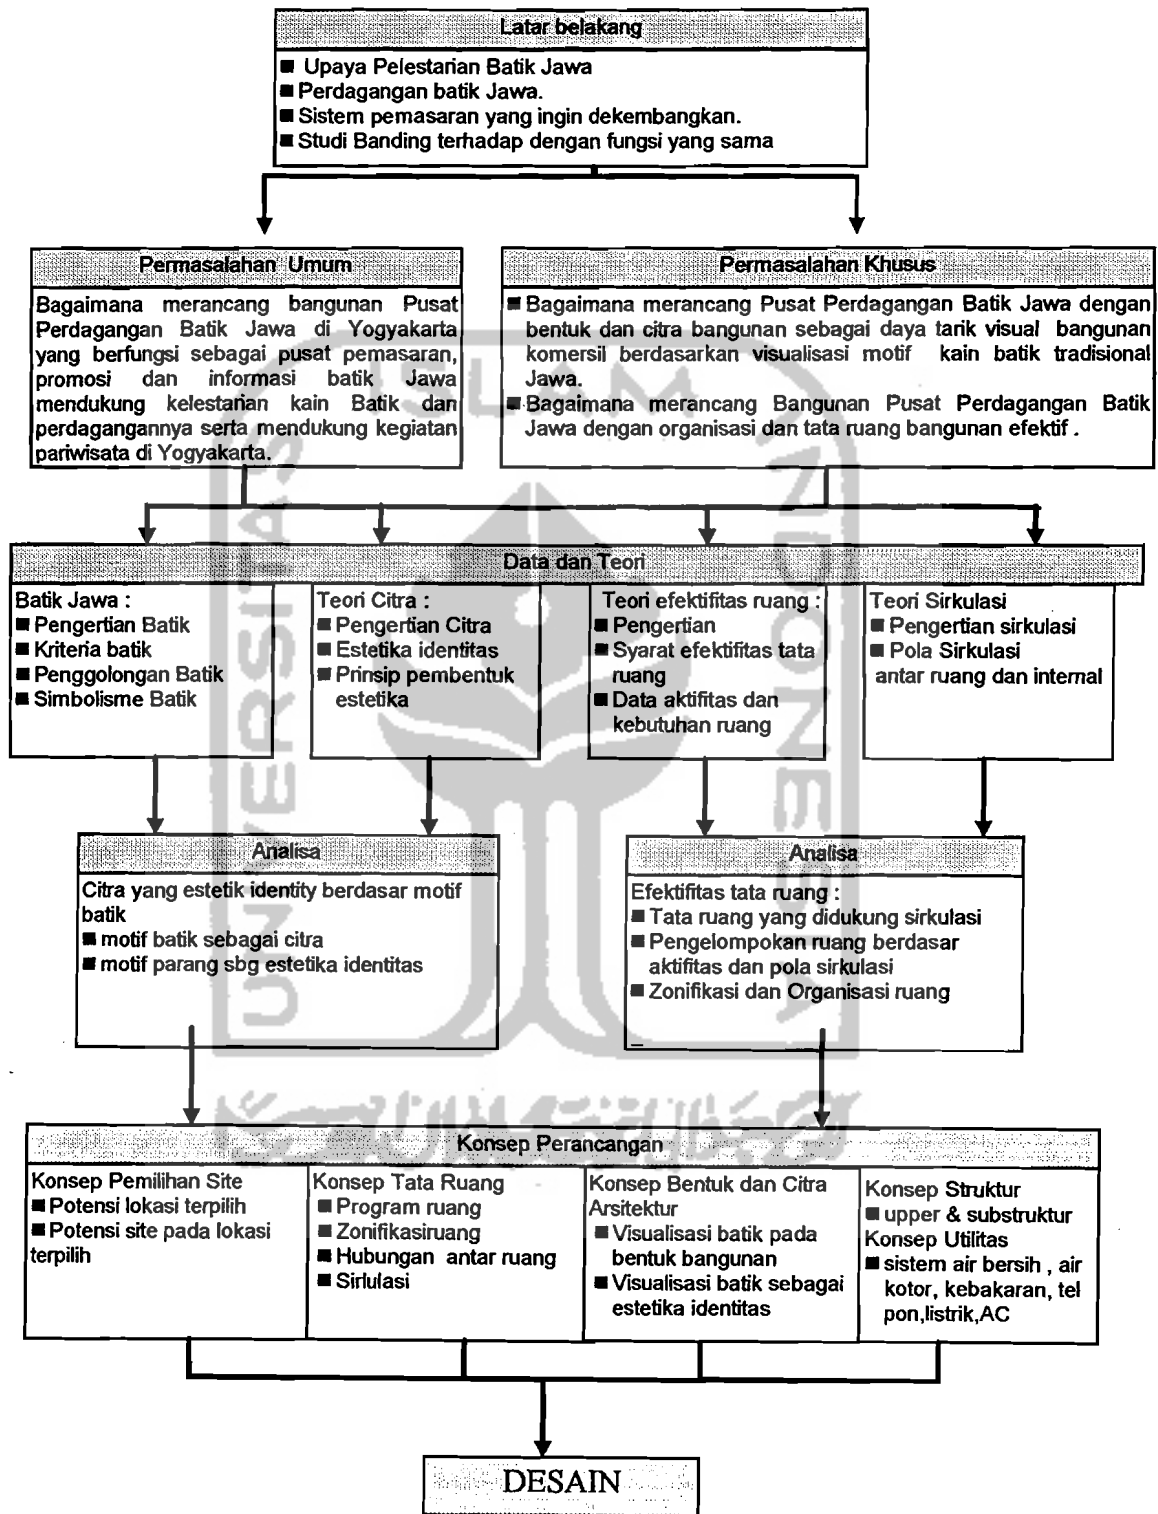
Latar belakang

■ Upaya Pelestarian Batik Jawa
■ Perdagangan batik Jawa.
■ Sistem pemasaran yang ingin dekembangkan.
■ Studi Banding terhadap dengan fungsi yang sama

Permasalahan Umum

Bagaimana merancang bangunan Pusat Perdagangan Batik Jawa di Yogyakarta yang berfungsi sebagai pusat pemasaran, promosi dan informasi batik Jawa mendukung kelestarian kain Batik dan perdagangannya serta mendukung kegiatan pariwisata di Yogyakarta.

Permasalahan Khusus

■ Bagaimana merancang Pusat Perdagangan Batik Jawa dengan bentuk dan citra bangunan sebagai daya tarik visual bangunan komersil berdasarkan visualisasi motif kain batik tradisional Jawa.
■ Bagaimana merancang Bangunan Pusat Perdagangan Batik Jawa dengan organisasi dan tata ruang bangunan efektif .

Data dan Teori

Batik Jawa :
■ Pengertian Batik
■ Kriteria batik
■ Penggolongan Batik
■ Simbolisme Batik

Teori Citra :
■ Pengertian Citra
■ Estetika identitas
■ Prinsip pembentuk estetika

Teori efektifitas ruang :
■ Pengertian
■ Syarat efektifitas tata ruang
■ Data aktifitas dan kebutuhan ruang

Teori Sirkulasi
■ Pengertian sirkulasi
■ Pola Sirkulasi antar ruang dan internal

Analisa

Citra yang estetik identity berdasar motif batik
■ motif batik sebagai citra
■ motif parang sbg estetika identitas

Analisa

Efektifitas tata ruang :
■ Tata ruang yang didukung sirkulasi
■ Pengelompokan ruang berdasar aktifitas dan pola sirkulasi
■ Zonifikasi dan Organisasi ruang

Konsep Perancangan

Konsep Pemilihan Site
■ Potensi lokasi terpilih
■ Potensi site pada lokasi terpilih

Konsep Tata Ruang
■ Program ruang
■ Zonifikasiruang
■ Hubungan antar ruang
■ Sirlulasi

Konsep Bentuk dan Citra Arsitektur
■ Visualisasi batik pada bentuk bangunan
■ Visualisasi batik sebagai estetika identitas

Konsep Struktur
■ upper & substruktur
Konsep Utilitas
■ sistem air bersih , air kotor, kebakaran, tel pon,listrik,AC

DESAIN